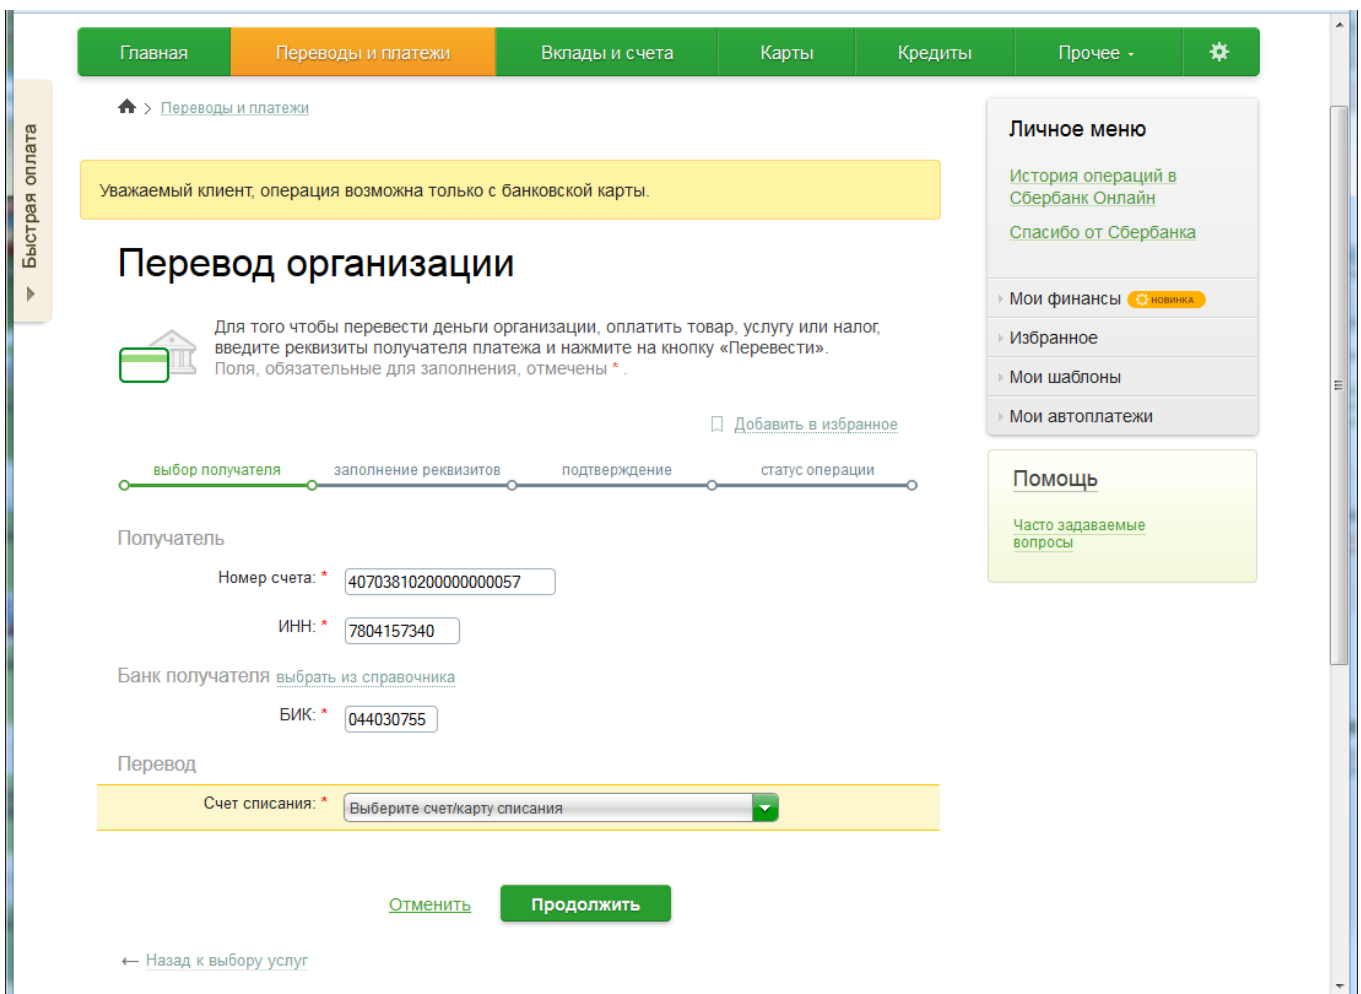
Главная | Переводы и платежи | Вклады и счета | Карты | Кредиты | Прочее

Быстрая оплата

Переводы и платежи

Уважаемый клиент, операция возможна только с банковской карты.

Перевод организации

Для того чтобы перевести деньги организации, оплатить товар, услугу или налог, введите реквизиты получателя платежа и нажмите на кнопку «Перевести». Поля, обязательные для заполнения, отмечены * .

Добавить в избранное

выбор получателя | заполнение реквизитов | подтверждение | статус операции

Получатель

Номер счета: * 40703810200000000057

ИНН: * 7804157340

Банк получателя выбрать из справочника

БИК: * 044030755

Перевод

Счет списания: * Выберите счет/карту списания

Отменить Продолжить

← Назад к выбору услуг

Личное меню

История операций в Сбербанк Онлайн

Спасибо от Сбербанка

Мои финансы НОВИНКА

Избранное

Мои шаблоны

Мои автоплатежи

Помощь

Часто задаваемые вопросы